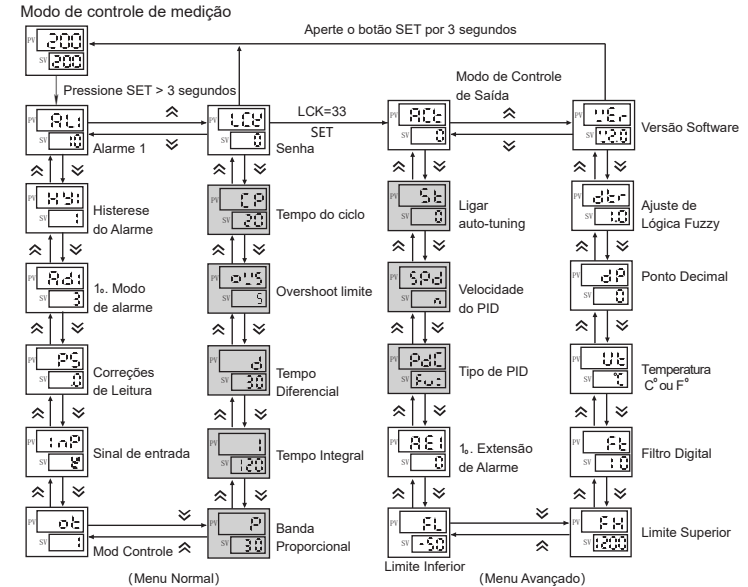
Modo de controle de medição

PV 200
SV 200

Aperte o botão SET por 3 segundos

Pressione SET > 3 segundos

PV AL1
SV 10
Alarme 1

PV LCK
SV 0
Senha

LCK=33
SET

Modo de Controle de Saída

PV ACt
SV 0

PV VEr
SV 2.0
Versão Software

PV HY1
SV 1
Histerese do Alarme

PV CP
SV 20
Tempo do ciclo

PV St
SV 0
Ligar auto-tuning

PV dtr
SV 1.0
Ajuste de Lógica Fuzzy

PV Ad1
SV 3
1º. Modo de alarme

PV oUS
SV 5
Overshoot limite

PV SPd
SV n
Velocidade do PID

PV dP
SV 0
Ponto Decimal

PV PS
SV 0
Correções de Leitura

PV d
SV 30
Tempo Diferencial

PV PdC
SV FU
Tipo de PID

PV Ut
SV C
Temperatura C° ou F°

PV InP
SV K
Sinal de entrada

PV I
SV 120
Tempo Integral

PV AE1
SV 0
1º. Extensão de Alarme

PV Ft
SV 10
Filtro Digital

PV ot
SV 1
Mod Controle

PV P
SV 30
Banda Proporcional

PV FL
SV -50
Limite Inferior

PV FH
SV 1200
Limite Superior

(Menu Normal)

(Menu Avançado)